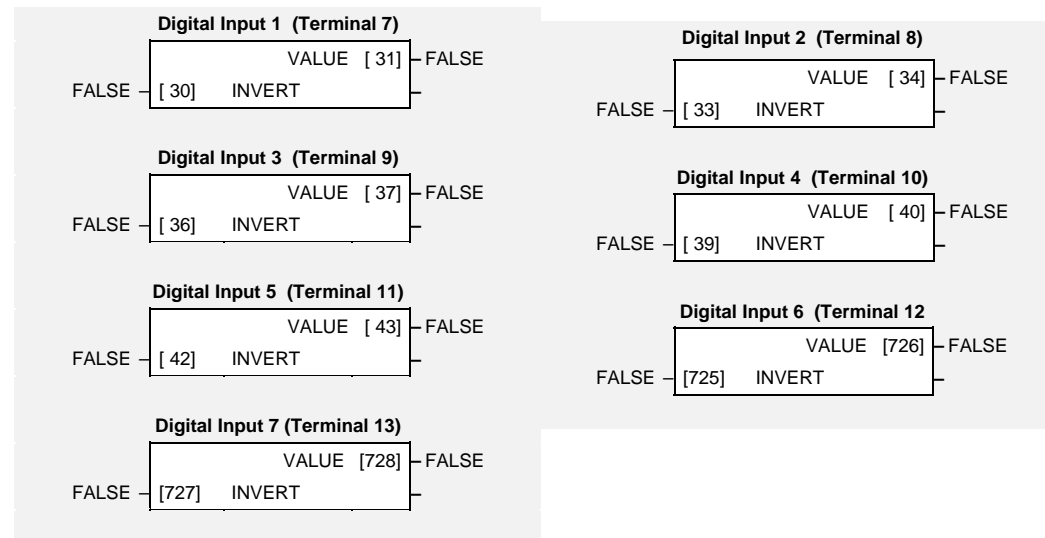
Digital Input 1 (Terminal 7)
VALUE [ 31] – FALSE
FALSE – [ 30] INVERT

Digital Input 2 (Terminal 8)
VALUE [ 34] – FALSE
FALSE – [ 33] INVERT

Digital Input 3 (Terminal 9)
VALUE [ 37] – FALSE
FALSE – [ 36] INVERT

Digital Input 4 (Terminal 10)
VALUE [ 40] – FALSE
FALSE – [ 39] INVERT

Digital Input 5 (Terminal 11)
VALUE [ 43] – FALSE
FALSE – [ 42] INVERT

Digital Input 6 (Terminal 12
VALUE [726] – FALSE
FALSE – [725] INVERT

Digital Input 7 (Terminal 13)
VALUE [728] – FALSE
FALSE – [727] INVERT